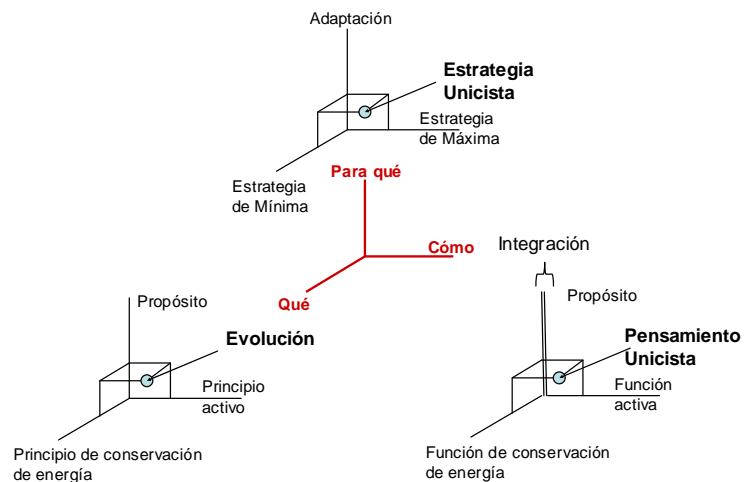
Adaptación

Estrategia Unicista

Estrategia de Máxima

Estrategia de Mínima

Para qué

Cómo

Qué

Integración

Propósito

Propósito

Evolución

Principio activo

Principio de conservación de energía

Pensamiento Unicista

Función activa

Función de conservación de energía